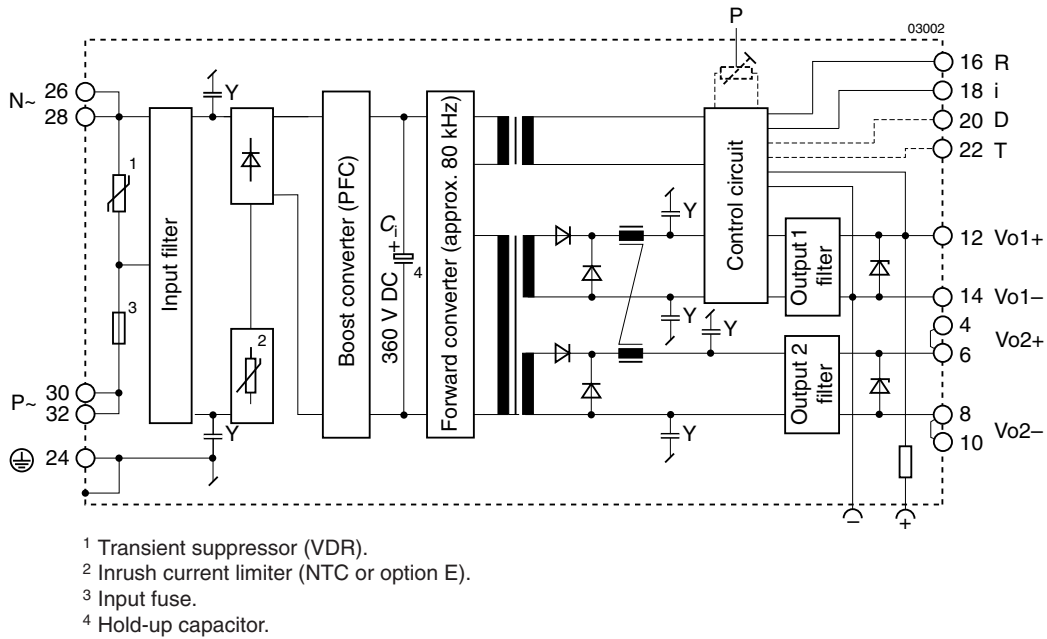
P

03002

N~ 26
28

P~ 30
32

24

1

3

Input filter

Y

2

Y

Boost converter (PFC)

$C_i$
+
360 V DC
4

Forward converter (approx. 80 kHz)

Y

Y

Y

Y

Control circuit

Output 1 filter

Output 2 filter

16 R
18 i
20 D
22 T
12 Vo1+
14 Vo1–
4
6 Vo2+
8
10 Vo2–

–
+

¹ Transient suppressor (VDR).
² Inrush current limiter (NTC or option E).
³ Input fuse.
⁴ Hold-up capacitor.